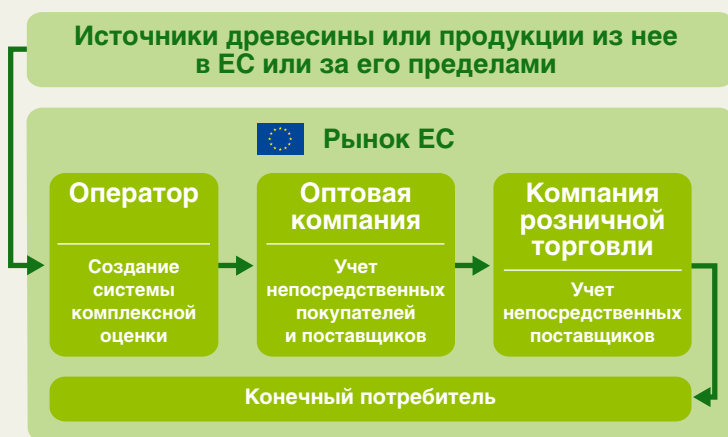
Источники древесины или продукции из нее в ЕС или за его пределами

Рынок ЕС

Оператор

Создание системы комплексной оценки

Оптовая компания

Учет непосредственных покупателей и поставщиков

Компания розничной торговли

Учет непосредственных поставщиков

Конечный потребитель